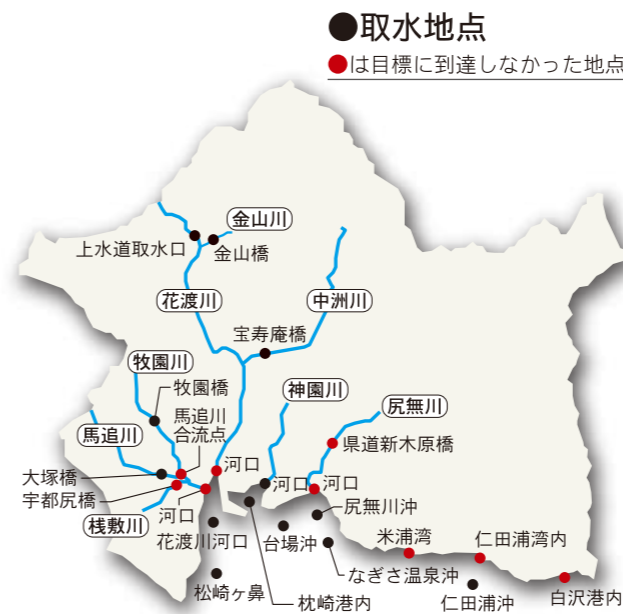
●取水地点

●は目標に到達しなかった地点

金山川
上水道取水口
金山橋
花渡川
中洲川
宝寿庵橋
牧園川
牧園橋
馬追川
馬追川合流点
神園川
尻無川
県道新木原橋
大塚橋
宇都尻橋
河口
河口
河口
河口
桟敷川
花渡川河口
台場沖
尻無川沖
米浦湾
仁田浦湾内
なぎさ温泉沖
松崎ケ鼻
枕崎港内
仁田浦沖
白沢港内